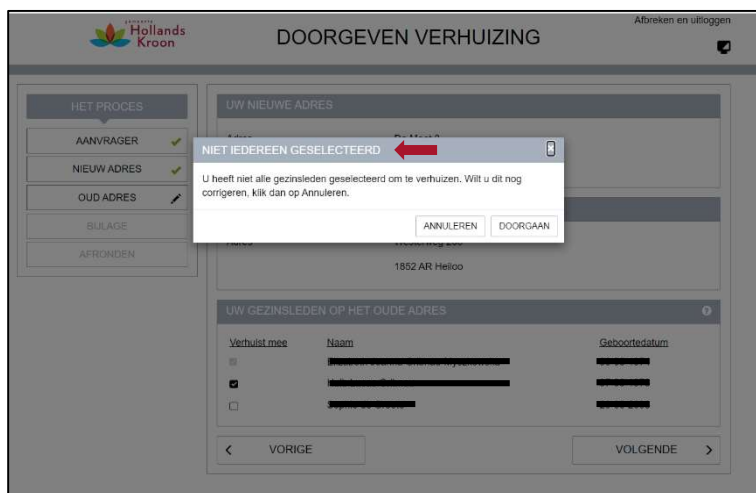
GEMEENTE
Hollands Kroon

DOORGEVEN VERHUIZING

Afbreken en uitloggen

HET PROCES
AANVRAGER
NIEUW ADRES
OUD ADRES
BIJLAGE
AFRONDEN

UW NIEUWE ADRES

Adres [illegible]

NIET IEDEREEN GESELECTEERD

U heeft niet alle gezinsleden geselecteerd om te verhuizen. Wilt u dit nog corrigeren, klik dan op Annuleren.

ANNULEREN
DOORGAAN

Adres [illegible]

1852 AR Heiloo

UW GEZINSLEDEN OP HET OUDE ADRES

| Verhuist mee | Naam | Geboortedatum |
|---|---|---|
| | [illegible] | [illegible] |
| | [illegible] | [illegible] |
| | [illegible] | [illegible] |

VORIGE
VOLGENDE